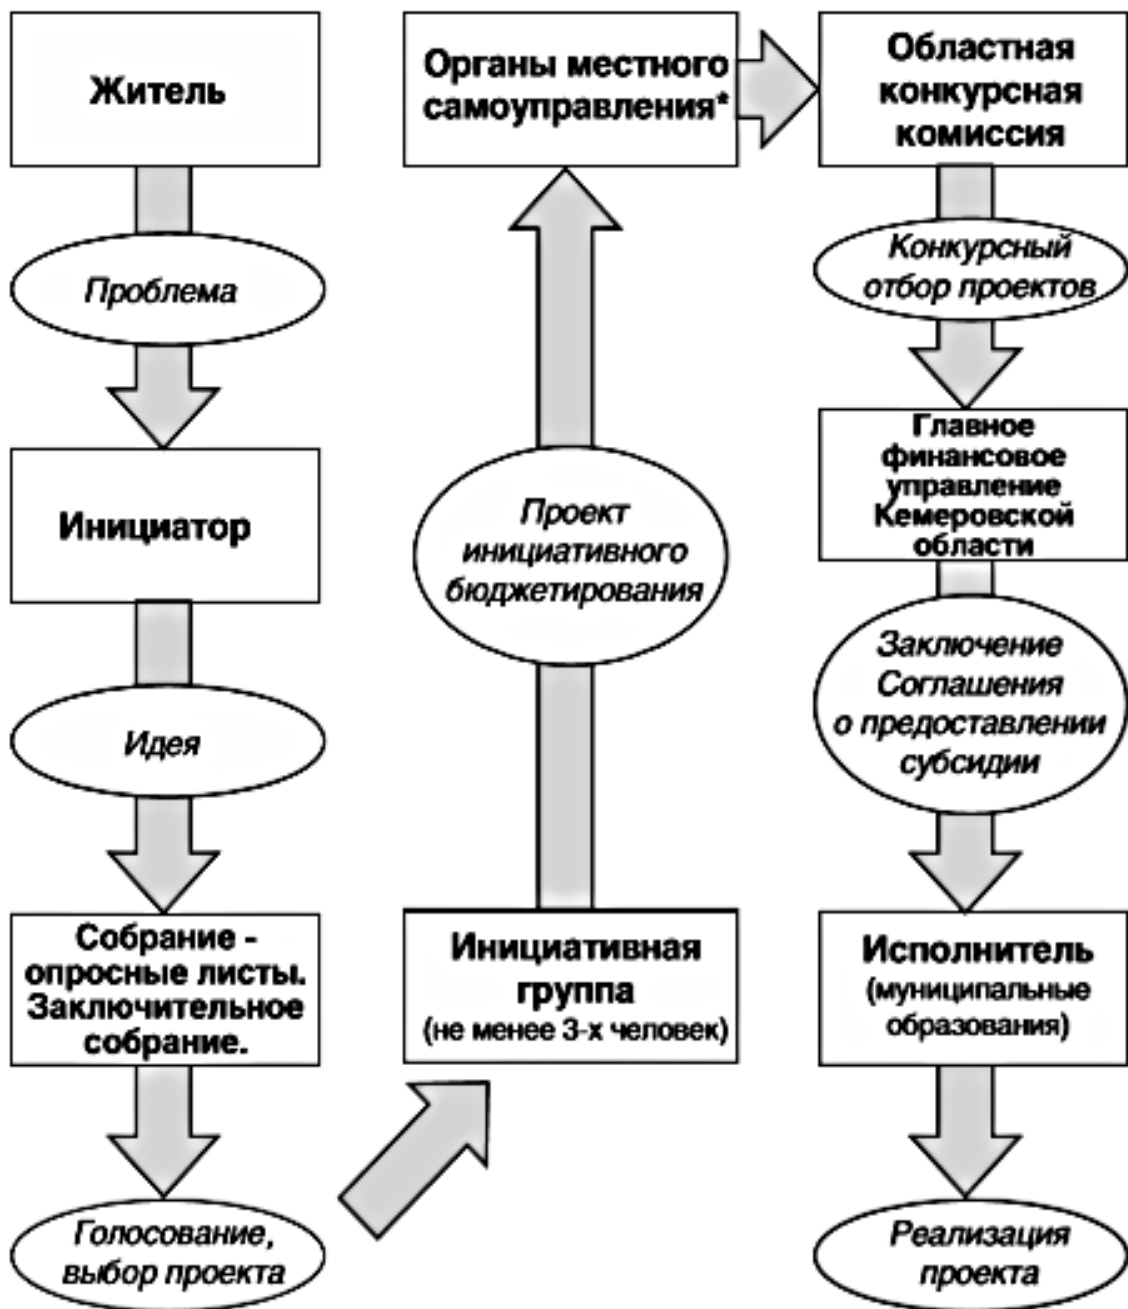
Житель

Проблема

Инициатор

Идея

Собрание - опросные листы. Заключительное собрание.

Голосование, выбор проекта

Органы местного самоуправления*

Проект инициативного бюджетирования

Инициативная группа
(не менее 3-х человек)

Областная конкурсная комиссия

Конкурсный отбор проектов

Главное финансовое управление Кемеровской области

Заключение Соглашения о предоставлении субсидии

Исполнитель
(муниципальные образования)

Реализация проекта